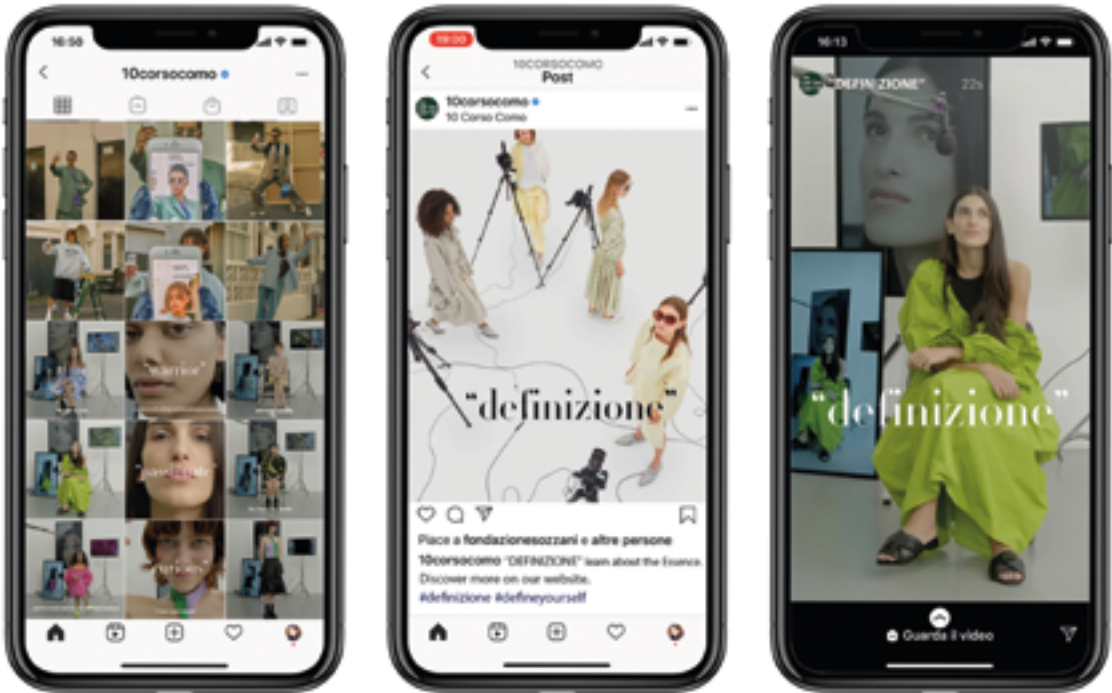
16:50

10corsocomo

"warrior"

19:20

10CORSOCOMO
Post

10corsocomo
10 Corso Como

"definizione"

Piace a fondazionesozzani e altre persone

10corsocomo "DEFINIZIONE" learn about the Essence. Discover more on our website.

#definizione #defineyourself

16:13

"DEFINIZIONE" 22s

"definizione"

Guarda il video